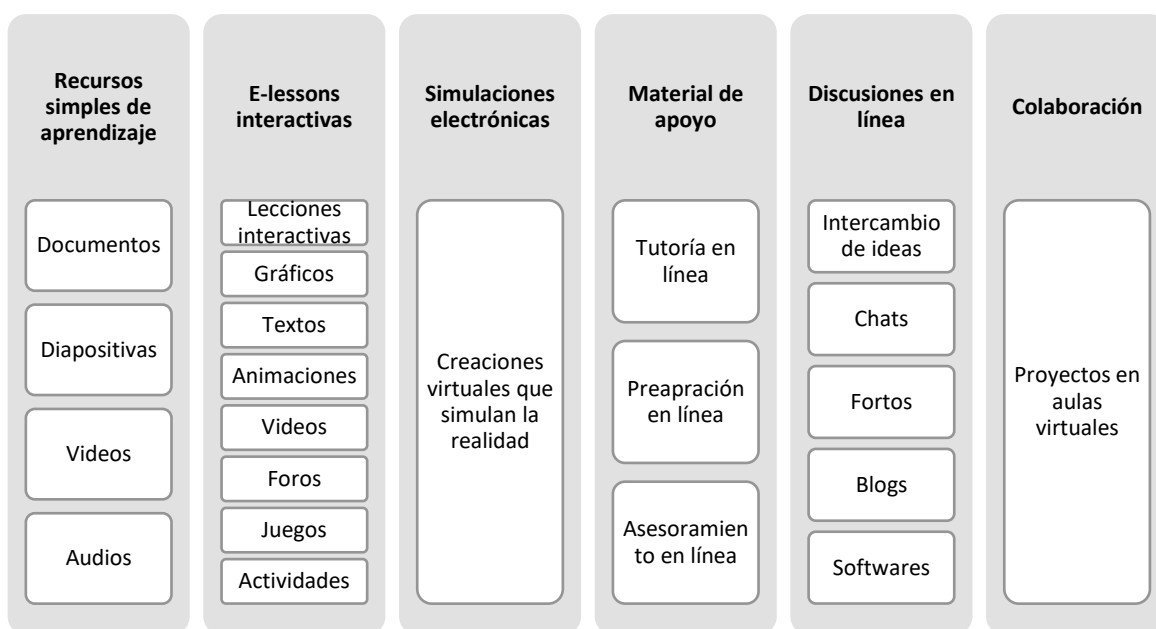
Recursos simples de aprendizaje

Documentos

Diapositivas

Videos

Audios

E-lessons interactivas

Lecciones interactivas

Gráficos

Textos

Animaciones

Videos

Foros

Juegos

Actividades

Simulaciones electrónicas

Creaciones virtuales que simulan la realidad

Material de apoyo

Tutoría en línea

Preapración en línea

Asesoramiento en línea

Discusiones en línea

Intercambio de ideas

Chats

Fortos

Blogs

Softwares

Colaboración

Proyectos en aulas virtuales